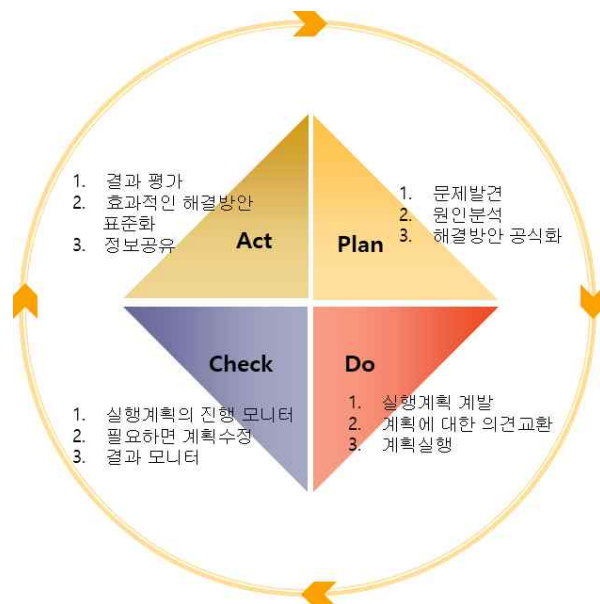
1. 결과 평가
2. 효과적인 해결방안 표준화
3. 정보공유

Act

Plan

1. 문제발견
2. 원인분석
3. 해결방안 공식화

Check

Do

1. 실행계획의 진행 모니터
2. 필요하면 계획수정
3. 결과 모니터

1. 실행계획 계발
2. 계획에 대한 의견교환
3. 계획실행